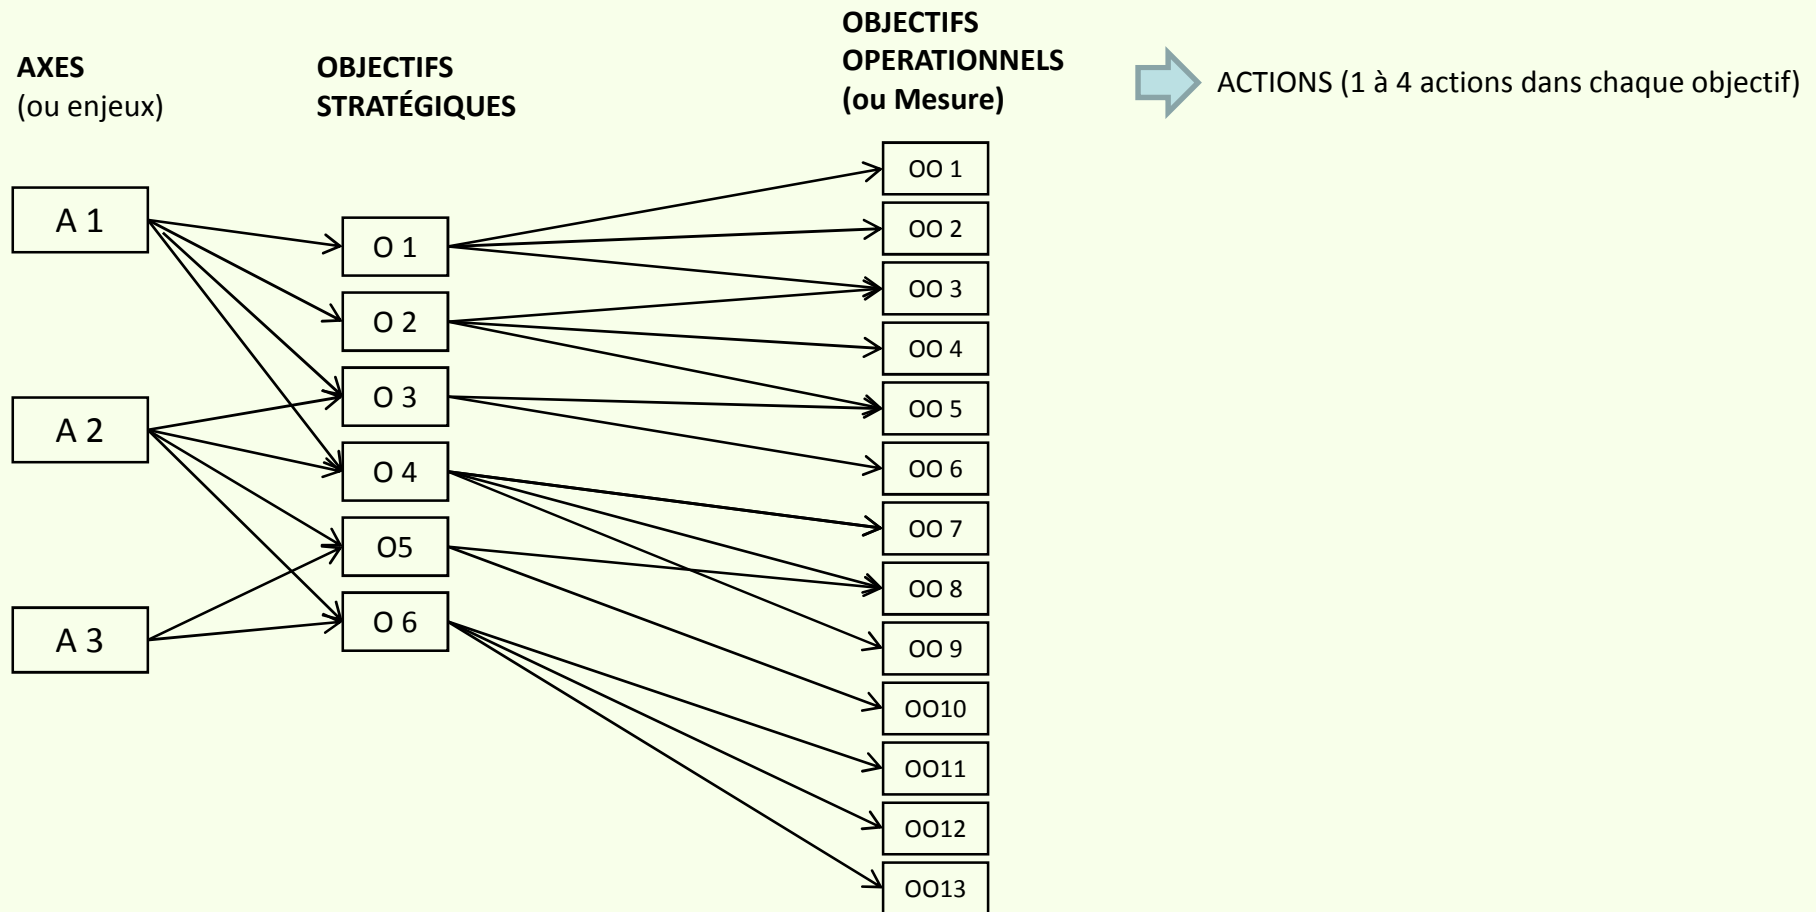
**AXES**
(ou enjeux)

**OBJECTIFS STRATÉGIQUES**

**OBJECTIFS OPERATIONNELS (ou Mesure)**

ACTIONS (1 à 4 actions dans chaque objectif)

A 1

A 2

A 3

O 1

O 2

O 3

O 4

O5

O 6

OO 1

OO 2

OO 3

OO 4

OO 5

OO 6

OO 7

OO 8

OO 9

OO10

OO11

OO12

OO13